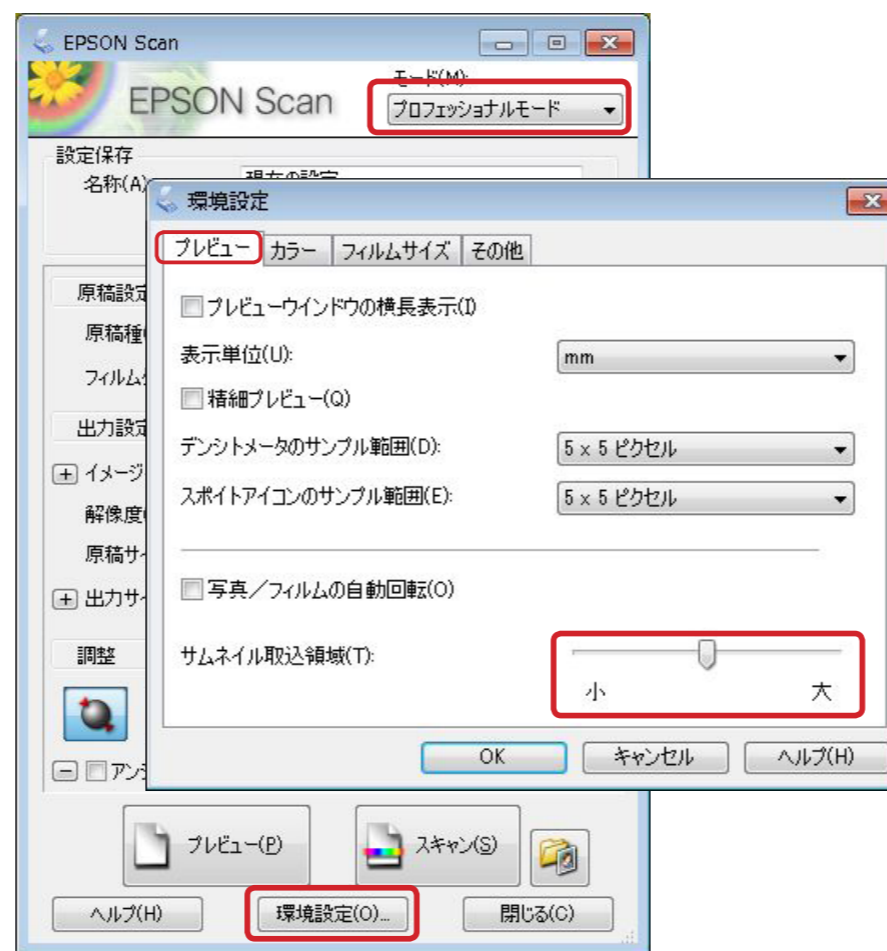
EPSON Scan

EPSON Scan

モード(M):
プロフェッショナルモード

設定保存
名称(A)
現在の設定

原稿設定
原稿種
フィルム

出力設定
イメージ
解像度
原稿サ
出力サ

調整

アン

環境設定

プレビュー
カラー
フィルムサイズ
その他

プレビューウインドウの横長表示(I)
表示単位(U):
mm
精細プレビュー(Q)
デンシトメータのサンプル範囲(D):
5 x 5 ピクセル
スポイトアイコンのサンプル範囲(E):
5 x 5 ピクセル
写真/フィルムの自動回転(O)
サムネイル取込領域(T):
小
大

OK
キャンセル
ヘルプ(H)

プレビュー(P)
スキャン(S)

ヘルプ(H)
環境設定(O)...
閉じる(C)